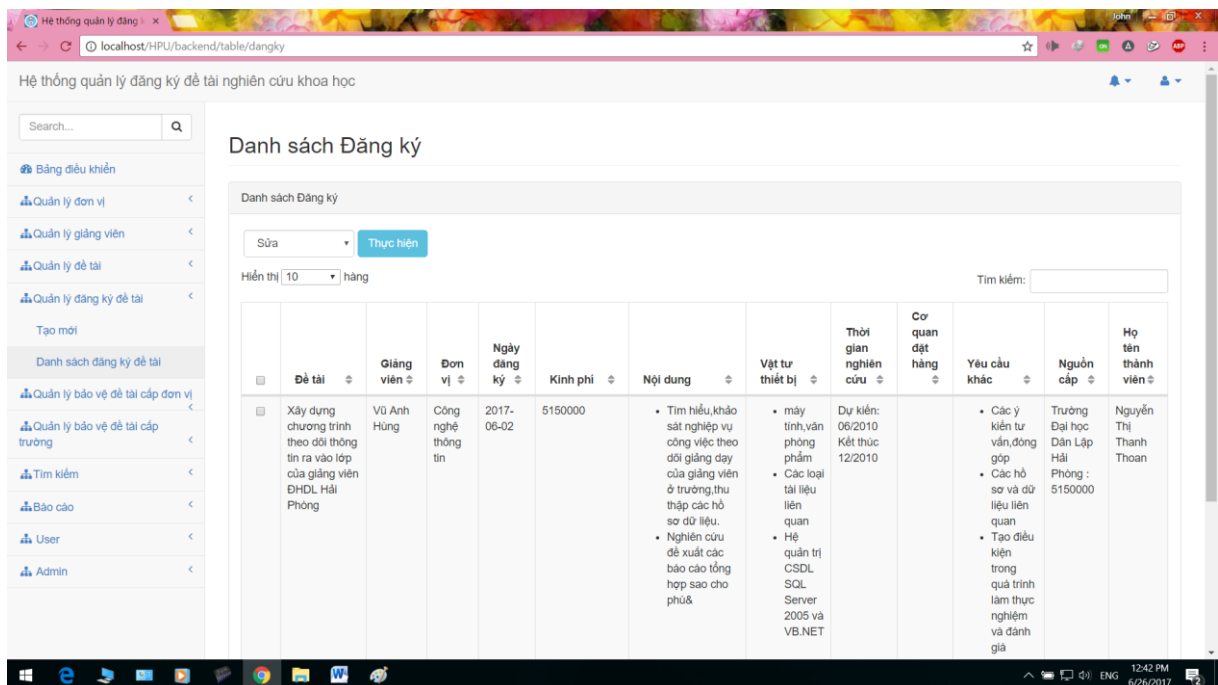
Hệ thống quản lý đăng k ×

localhost/HPU/backend/table/dangky

John

Hệ thống quản lý đăng ký đề tài nghiên cứu khoa học

Search...

Bảng điều khiển
Quản lý đơn vị
Quản lý giảng viên
Quản lý đề tài
Quản lý đăng ký đề tài
Tạo mới
Danh sách đăng ký đề tài
Quản lý bảo vệ đề tài cấp đơn vị
Quản lý bảo vệ đề tài cấp trường
Tìm kiếm
Báo cáo
User
Admin

Danh sách Đăng ký

Danh sách Đăng ký

Sửa
Thực hiện

Hiển thị 10 hàng

Tìm kiếm:

| | Đề tài | Giảng viên | Đơn vị | Ngày đăng ký | Kinh phí | Nội dung | Vật tư thiết bị | Thời gian nghiên cứu | Cơ quan đặt hàng | Yêu cầu khác | Nguồn cấp | Họ tên thành viên |
|---|---|---|---|---|---|---|---|---|---|---|---|---|
| | Xây dựng chương trình theo dõi thông tin ra vào lớp của giảng viên ĐHDL Hải Phòng | Vũ Anh Hùng | Công nghệ thông tin | 2017-06-02 | 5150000 | • Tìm hiểu,khảo sát nghiệp vụ công việc theo dõi giảng dạy của giảng viên ở trường,thu thập các hồ sơ dữ liệu. • Nghiên cứu đề xuất các báo cáo tổng hợp sao cho phù& | • máy tính,văn phòng phẩm • Các loại tài liệu liên quan • Hệ quản trị CSDL SQL Server 2005 và VB.NET | Dự kiến: 06/2010 Kết thúc 12/2010 | | • Các ý kiến tư vấn,đóng góp • Các hồ sơ và dữ liệu liên quan • Tạo điều kiện trong quá trình làm thực nghiệm và đánh giá | Trường Đại học Dân Lập Hải Phòng : 5150000 | Nguyễn Thị Thanh Thoan |

ENG 12:42 PM 6/26/2017